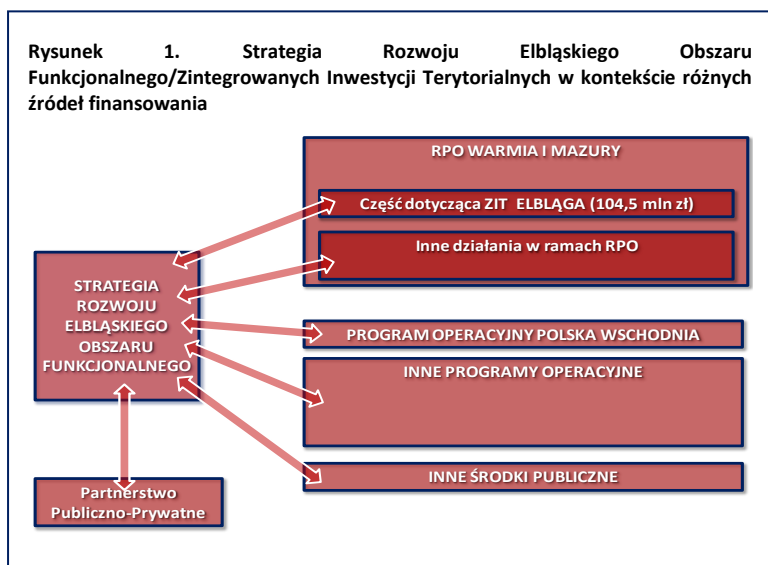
Rysunek 1. Strategia Rozwoju Elbląskiego Obszaru Funkcjonalnego/Zintegrowanych Inwestycji Terytorialnych w kontekście różnych źródeł finansowania

RPO WARMIA I MAZURY

Część dotycząca ZIT ELBLĄGA (104,5 mln zł)

Inne działania w ramach RPO

STRATEGIA ROZWOJU ELBLĄSKIEGO OBSZARU FUNKCJONALNEGO

PROGRAM OPERACYJNY POLSKA WSCHODNIA

INNE PROGRAMY OPERACYJNE

INNE ŚRODKI PUBLICZNE

Partnerstwo Publiczno-Prywatne